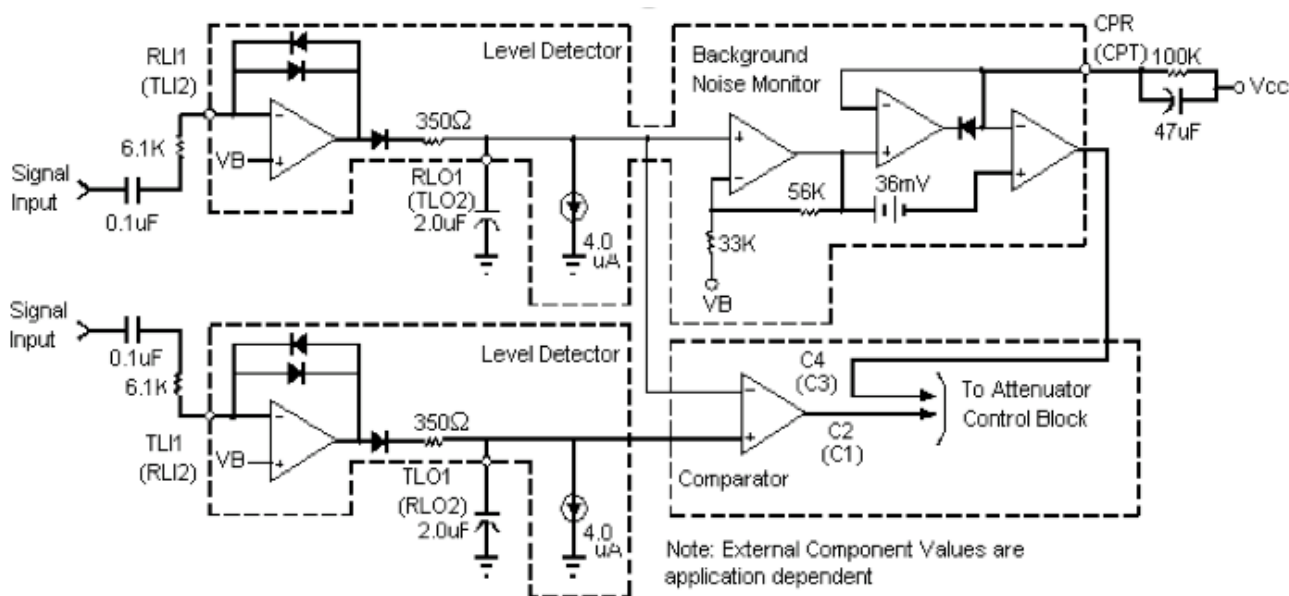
Level Detector

Background Noise Monitor

CPR (CPT)

100K

Vcc

47uF

RLI1 (TLI2)

6.1K

Signal Input

0.1uF

VB

350Ω

RLO1 (TLO2) 2.0uF

4.0 uA

56K

36mV

33K

VB

Signal Input

0.1uF

6.1K

TLI1 (RLI2)

VB

Level Detector

350Ω

TLO1 (RLO2) 2.0uF

4.0 uA

C4 (C3)

C2 (C1)

To Attenuator Control Block

Comparator

Note: External Component Values are application dependent